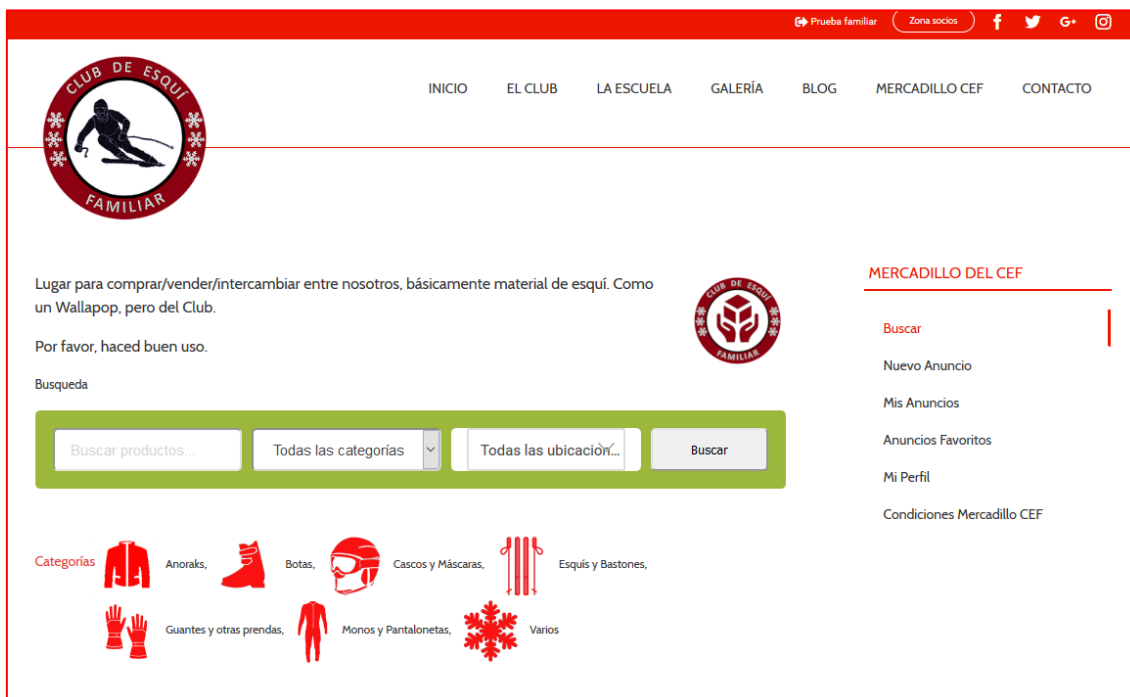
Prueba familiar Zona socios

CLUB DE ESQUÍ FAMILIAR

INICIO EL CLUB LA ESCUELA GALERÍA BLOG MERCADILLO CEF CONTACTO

Lugar para comprar/vender/intercambiar entre nosotros, básicamente material de esquí. Como un Wallapop, pero del Club.

Por favor, haced buen uso.

CLUB DE ESQUÍ FAMILIAR

Busqueda

Buscar productos... Todas las categorias Todas las ubicacion... Buscar

Categorías Anoraks, Botas, Cascos y Máscaras, Esquís y Bastones, Guantes y otras prendas, Monos y Pantalonetas, Varios

MERCADILLO DEL CEF

Buscar
Nuevo Anuncio
Mis Anuncios
Anuncios Favoritos
Mi Perfil
Condiciones Mercadillo CEF